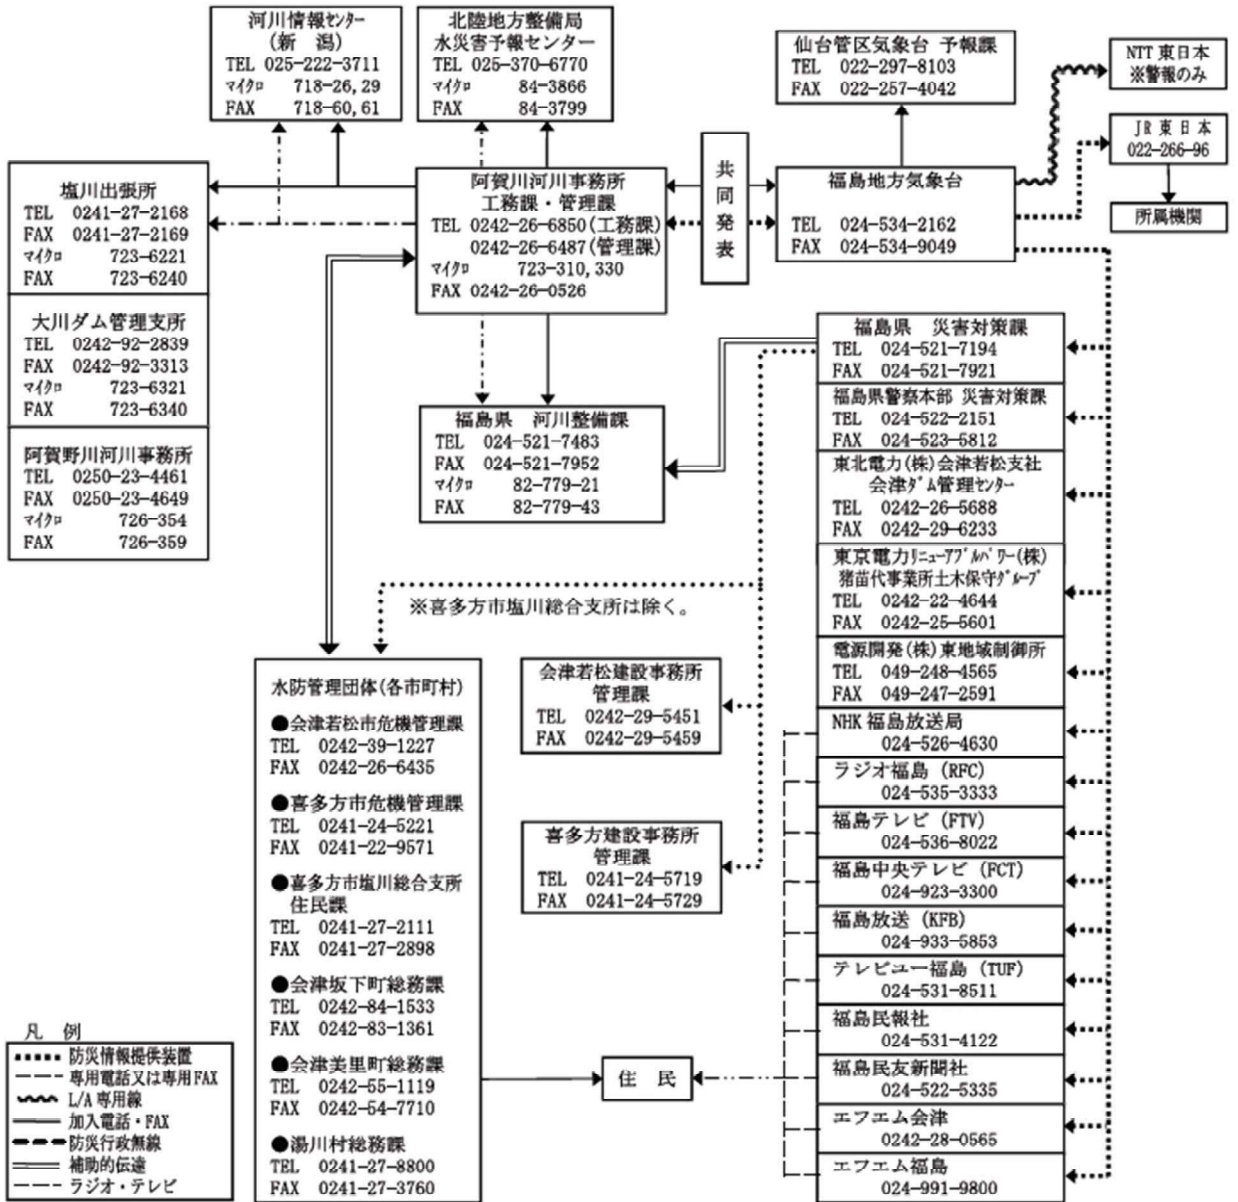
河川情報センター
（新　潟）
TEL 025-222-3711
マイクロ 718-26, 29
FAX 718-60, 61

北陸地方整備局
水災害予報センター
TEL 025-370-6770
マイクロ 84-3866
FAX 84-3799

仙台管区気象台 予報課
TEL 022-297-8103
FAX 022-257-4042

NTT 東日本
※警報のみ

JR 東日本
022-266-96

所属機関

塩川出張所
TEL 0241-27-2168
FAX 0241-27-2169
マイクロ 723-6221
FAX 723-6240

阿賀川河川事務所
工務課・管理課
TEL 0242-26-6850（工務課）
0242-26-6487（管理課）
マイクロ 723-310, 330
FAX 0242-26-0526

共同発表

福島地方気象台
TEL 024-534-2162
FAX 024-534-9049

大川ダム管理支所
TEL 0242-92-2839
FAX 0242-92-3313
マイクロ 723-6321
FAX 723-6340

阿賀野川河川事務所
TEL 0250-23-4461
FAX 0250-23-4649
マイクロ 726-354
FAX 726-359

福島県 河川整備課
TEL 024-521-7483
FAX 024-521-7952
マイクロ 82-779-21
FAX 82-779-43

福島県 災害対策課
TEL 024-521-7194
FAX 024-521-7921

福島県警察本部 災害対策課
TEL 024-522-2151
FAX 024-523-6812

東北電力（株）会津若松支社
会津ダム管理センター
TEL 0242-26-5688
FAX 0242-29-6233

東京電力リニューアブルパワー（株）
猪苗代事業所土木保守グループ
TEL 0242-22-4644
FAX 0242-25-5601

電源開発（株）東地域制御所
TEL 049-248-4565
FAX 049-247-2591

※喜多方市塩川総合支所は除く。

水防管理団体（各市町村）
●会津若松市危機管理課
TEL 0242-39-1227
FAX 0242-26-6435
●喜多方市危機管理課
TEL 0241-24-5221
FAX 0241-22-9571
●喜多方市塩川総合支所
住民課
TEL 0241-27-2111
FAX 0241-27-2898
●会津坂下町総務課
TEL 0242-84-1533
FAX 0242-83-1361
●会津美里町総務課
TEL 0242-55-1119
FAX 0242-54-7710
●湯川村総務課
TEL 0241-27-8800
FAX 0241-27-3760

会津若松建設事務所
管理課
TEL 0242-29-5451
FAX 0242-29-5459

喜多方建設事務所
管理課
TEL 0241-24-5719
FAX 0241-24-5729

住　民

NHK 福島放送局
024-526-4630
ラジオ福島（RFC）
024-535-3333
福島テレビ（FTV）
024-536-8022
福島中央テレビ（FCT）
024-923-3300
福島放送（KFB）
024-933-5853
テレビユー福島（TUF）
024-531-8511
福島民報社
024-531-4122
福島民友新聞社
024-522-5335
エフエム会津
0242-28-0565
エフエム福島
024-991-9800

凡　例
防災情報提供装置
専用電話又は専用FAX
L/A 専用線
加入電話・FAX
防災行政無線
補助的伝達
ラジオ・テレビ